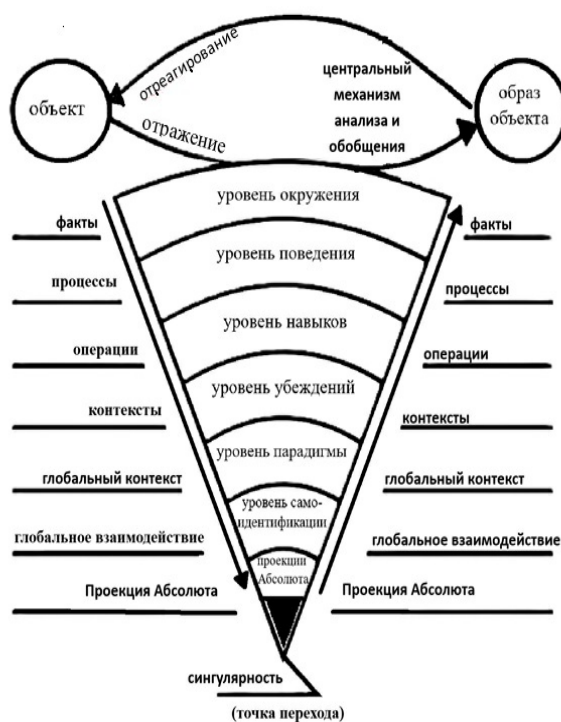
отреагирование

объект

отражение

центральный механизм анализа и обобщения

образ объекта

уровень окружения

уровень поведения

уровень навыков

уровень убеждений

уровень парадигмы

уровень самоидентификации

проекции Абсолюта

факты

процессы

операции

контексты

глобальный контекст

глобальное взаимодействие

Проекция Абсолюта

факты

процессы

операции

контексты

глобальный контекст

глобальное взаимодействие

Проекция Абсолюта

сингулярность

(точка перехода)